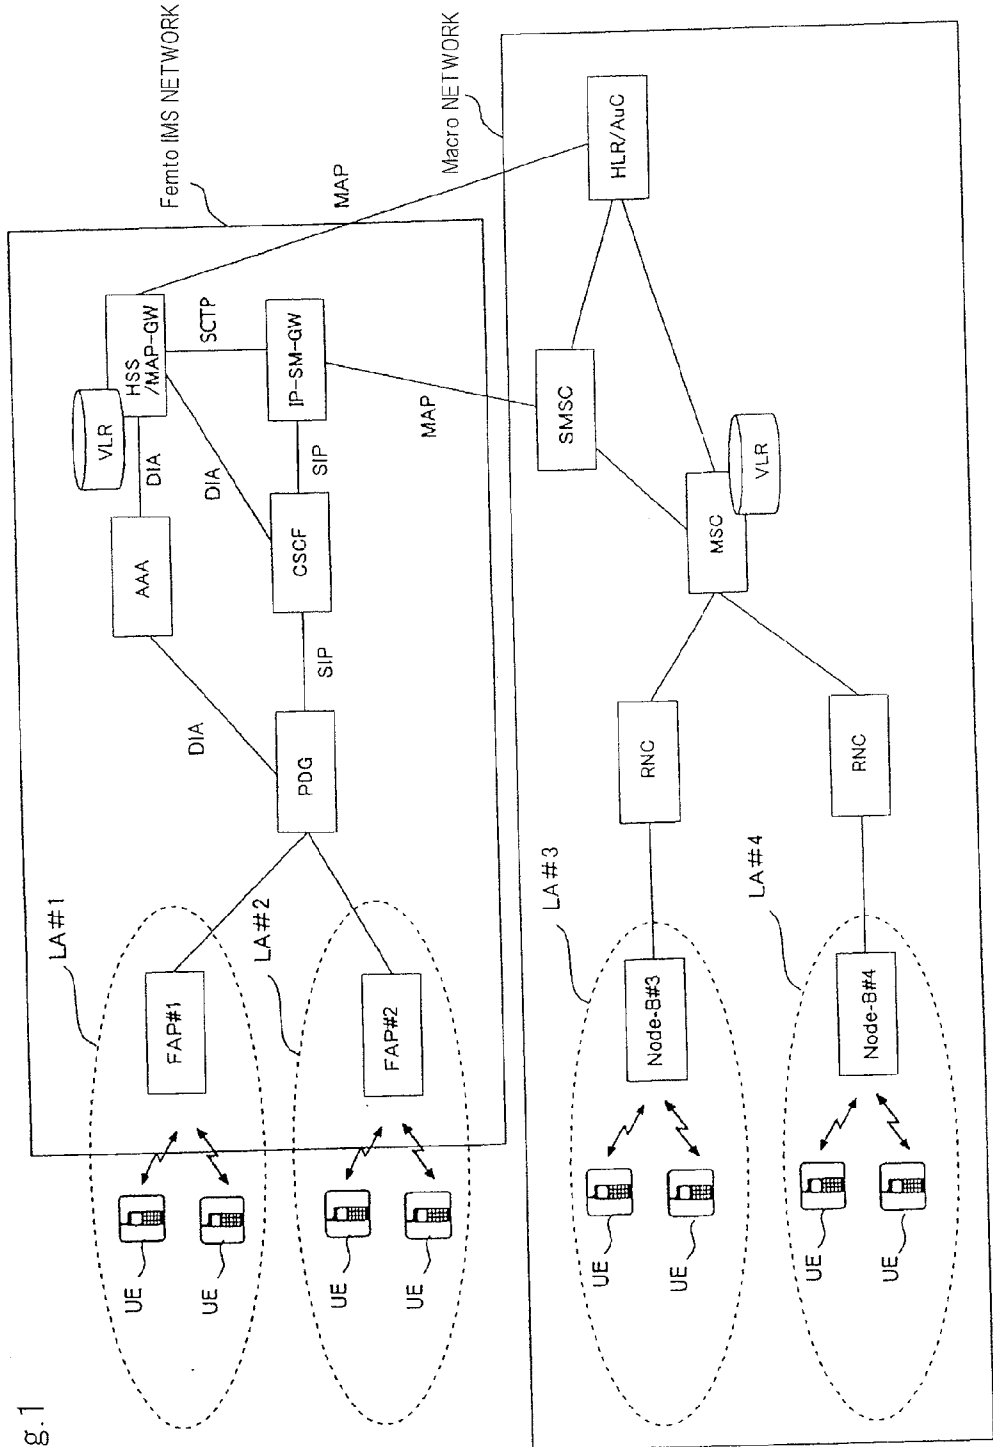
g.1

Femto IMS NETWORK

Macro NETWORK

MAP

HLR/AuC

HSS /MAP-GW

SCTP

IP-SM-GW

VLR

MAP

SMSC

DIA

DIA

SIP

VLR

AAA

CSCF

MSC

SIP

DIA

PDG

RNC

RNC

LA#1

LA#2

LA#3

LA#4

FAP#1

FAP#2

Node-B#3

Node-B#4

UE

UE

UE

UE

UE

UE

UE

UE